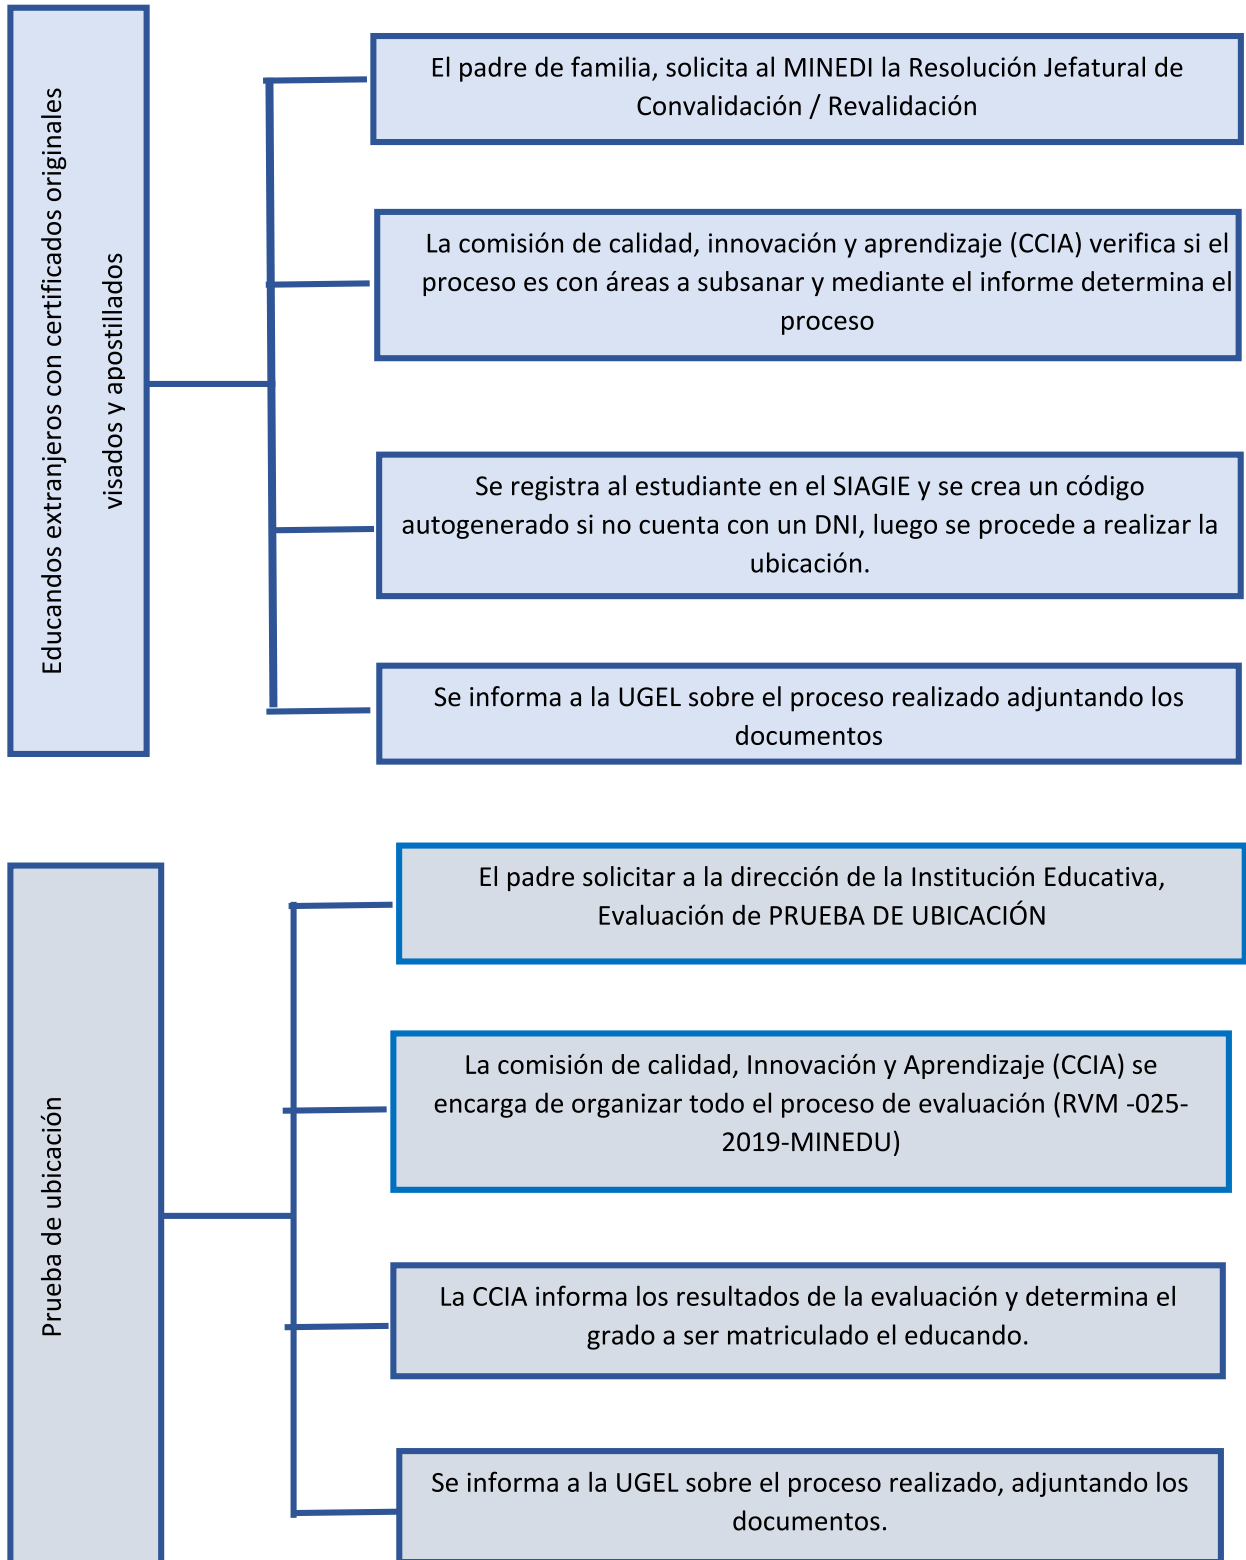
Educandos extranjeros con certificados originales visados y apostillados

El padre de familia, solicita al MINEDI la Resolución Jefatural de Convalidación / Revalidación

La comisión de calidad, innovación y aprendizaje (CCIA) verifica si el proceso es con áreas a subsanar y mediante el informe determina el proceso

Se registra al estudiante en el SIAGIE y se crea un código autogenerado si no cuenta con un DNI, luego se procede a realizar la ubicación.

Se informa a la UGEL sobre el proceso realizado adjuntando los documentos

Prueba de ubicación

El padre solicitar a la dirección de la Institución Educativa, Evaluación de PRUEBA DE UBICACIÓN

La comisión de calidad, Innovación y Aprendizaje (CCIA) se encarga de organizar todo el proceso de evaluación (RVM -025-2019-MINEDU)

La CCIA informa los resultados de la evaluación y determina el grado a ser matriculado el educando.

Se informa a la UGEL sobre el proceso realizado, adjuntando los documentos.